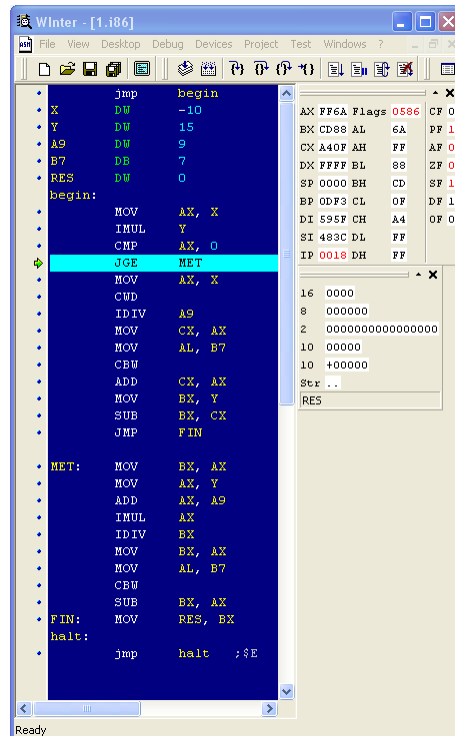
WInter - [1.i86]

File View Desktop Debug Devices Project Test Windows ?

jmp begin
X DW -10
Y DW 15
A9 DW 9
B7 DB 7
RES DW 0
begin:
MOV AX, X
IMUL Y
CMP AX, 0
JGE MET
MOV AX, X
CWD
IDIV A9
MOV CX, AX
MOV AL, B7
CBW
ADD CX, AX
MOV BX, Y
SUB BX, CX
JMP FIN

MET: MOV BX, AX
MOV AX, Y
ADD AX, A9
IMUL AX
IDIV BX
MOV BX, AX
MOV AL, B7
CBW
SUB BX, AX
FIN: MOV RES, BX
halt:
jmp halt ;$E

| AX | FF6A | Flags | 0586 | CF | 0 |
|---|---|---|---|---|---|
| BX | CD88 | AL | 6A | PF | 1 |
| CX | A40F | AH | FF | AF | 0 |
| DX | FFFF | BL | 88 | ZF | 0 |
| SP | 0000 | BH | CD | SF | 1 |
| BP | 0DF3 | CL | 0F | DF | 1 |
| DI | 595F | CH | A4 | OF | 0 |
| SI | 483C | DL | FF | | |
| IP | 0018 | DH | FF | | |

16 0000
8 000000
2 0000000000000000
10 00000
10 +00000
Str ..
RES

Ready